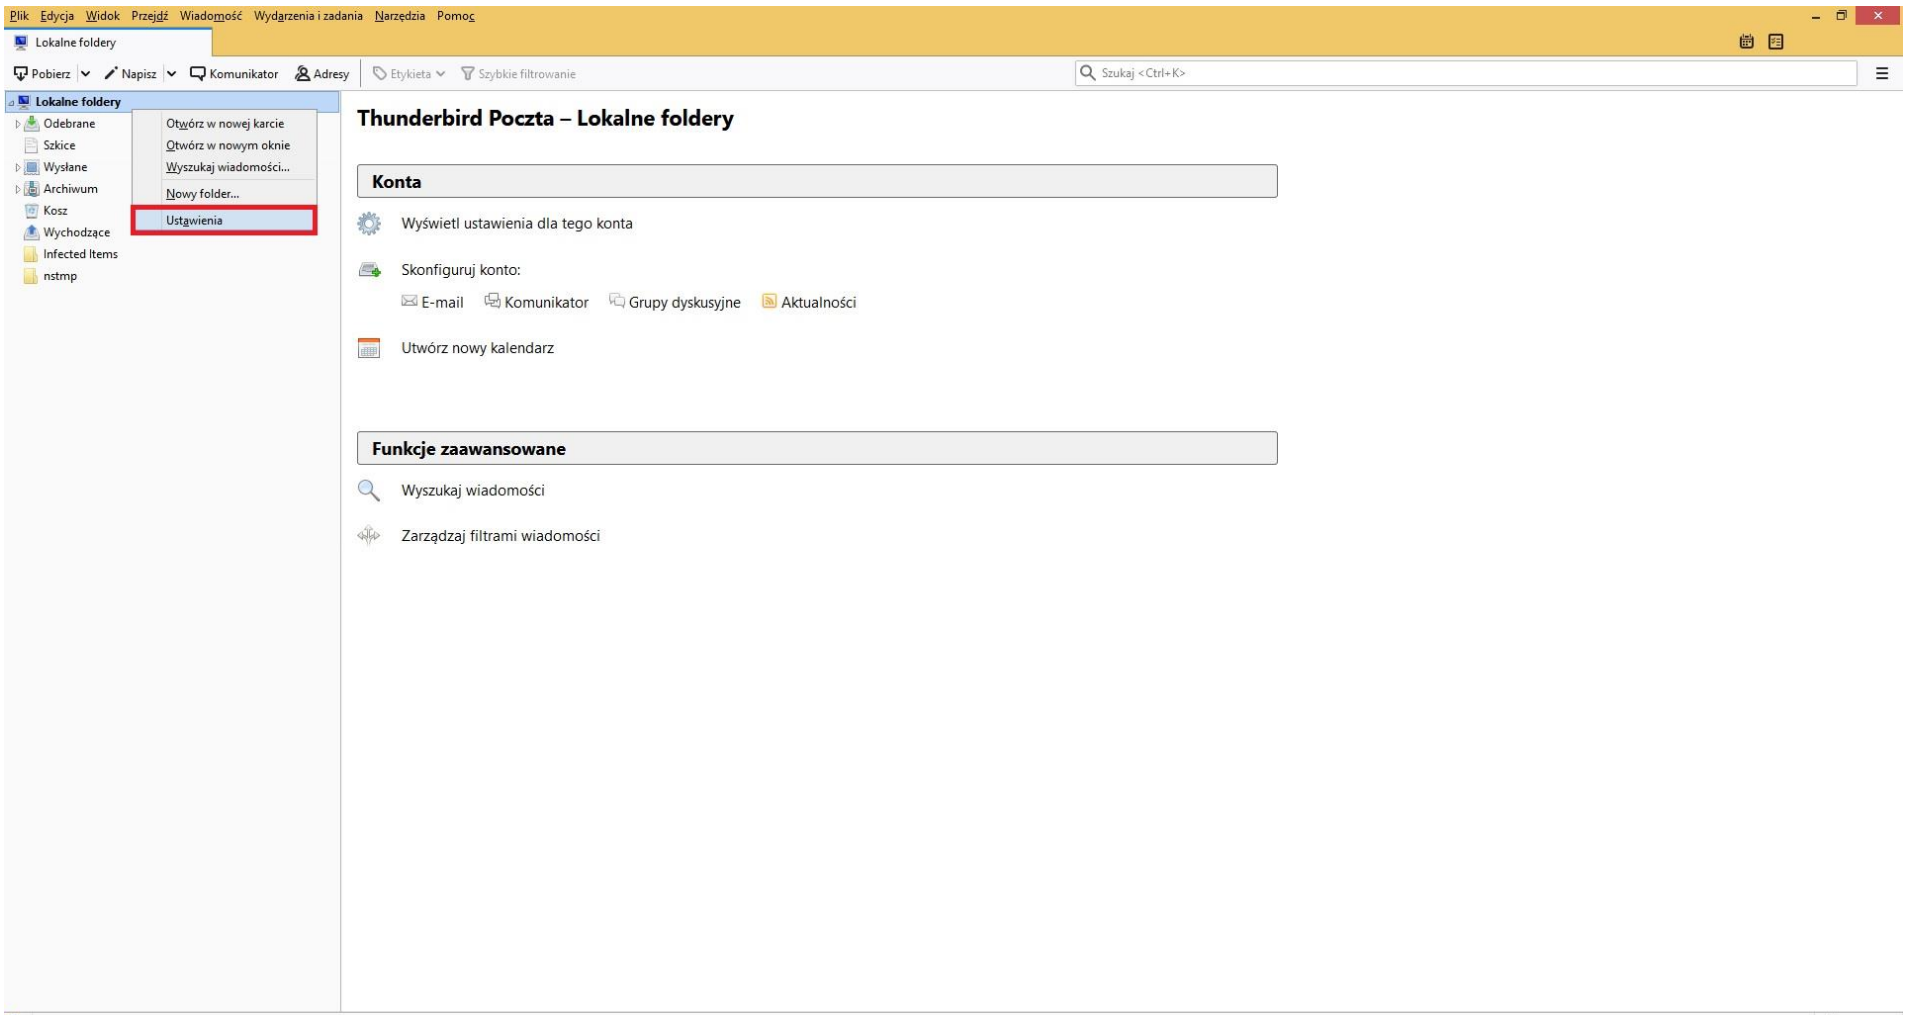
Plik Edycja Widok Przejdź Wiadomość Wydarzenia i zadania Narzędzia Pomoc

Lokalne foldery

Pobierz Napisz Komunikator Adresy Etykieta Szybkie filtrowanie Szukaj <Ctrl+K>

Lokalne foldery
Odebrane
Szkice
Wysłane
Archiwum
Kosz
Wychodzące
Infected Items
nstmp

Otwórz w nowej karcie
Otwórz w nowym oknie
Wyszukaj wiadomości...
Nowy folder...
Ustawienia

Thunderbird Poczta – Lokalne foldery

Konta

Wyświetl ustawienia dla tego konta

Skonfiguruj konto:

E-mail Komunikator Grupy dyskusyjne Aktualności

Utwórz nowy kalendarz

Funkcje zaawansowane

Wyszukaj wiadomości

Zarządzaj filtrami wiadomości